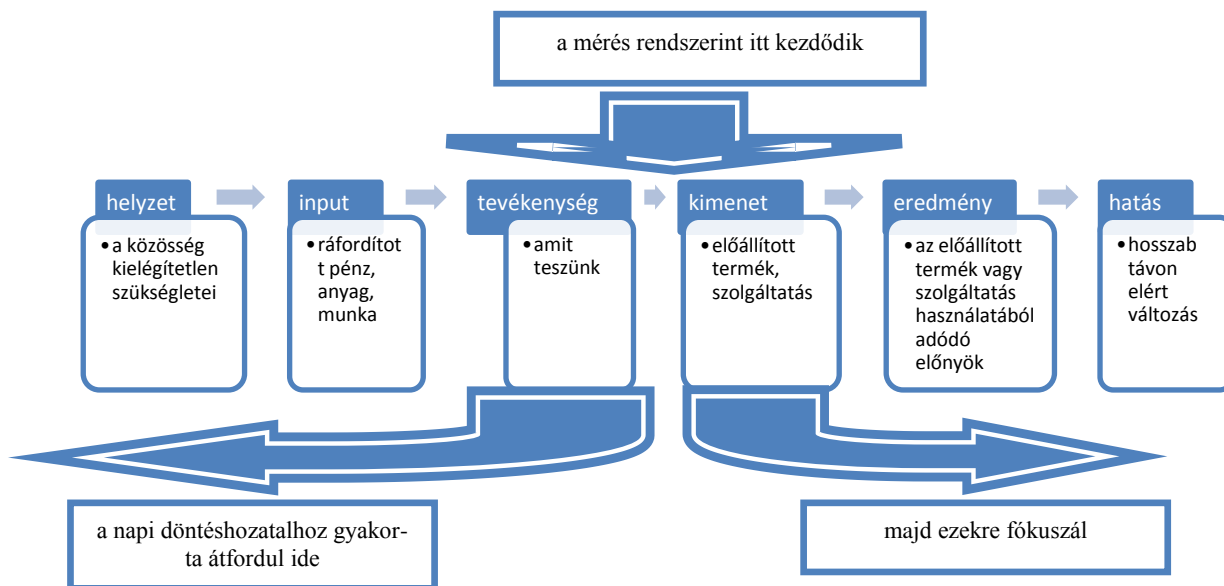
a mérés rendszerint itt kezdődik

helyzet

• a közösség kielégítetlen szükségletei

input

• ráfordított pénz, anyag, munka

tevékenység

• amit teszünk

kimenet

• előállított termék, szolgáltatás

eredmény

• az előállított termék vagy szolgáltatás használatából adódó előnyök

hatás

• hosszab távon elért változás

a napi döntéshozatalhoz gyakorta átfordul ide

majd ezekre fókuszál